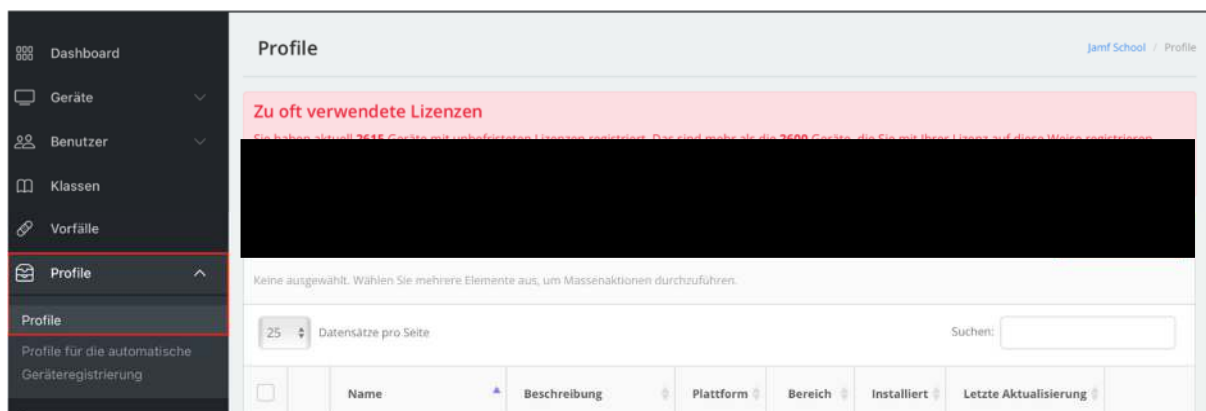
Dashboard
Geräte
Benutzer
Klassen
Vorfälle
Profile
Profile
Profile für die automatische Geräteregistrierung

Profile

Jamf School / Profile

Zu oft verwendete Lizenzen

Sie haben aktuell 2615 Geräte mit unbefristeten Lizenzen registriert. Das sind mehr als die 2600 Geräte, die Sie mit Ihrer Lizenz auf diese Weise registrieren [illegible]

Keine ausgewählt. Wählen Sie mehrere Elemente aus, um Massenaktionen durchzuführen.

25 Datensätze pro Seite

Suchen:

| | Name | Beschreibung | Plattform | Bereich | Installiert | Letzte Aktualisierung |
|---|---|---|---|---|---|---|